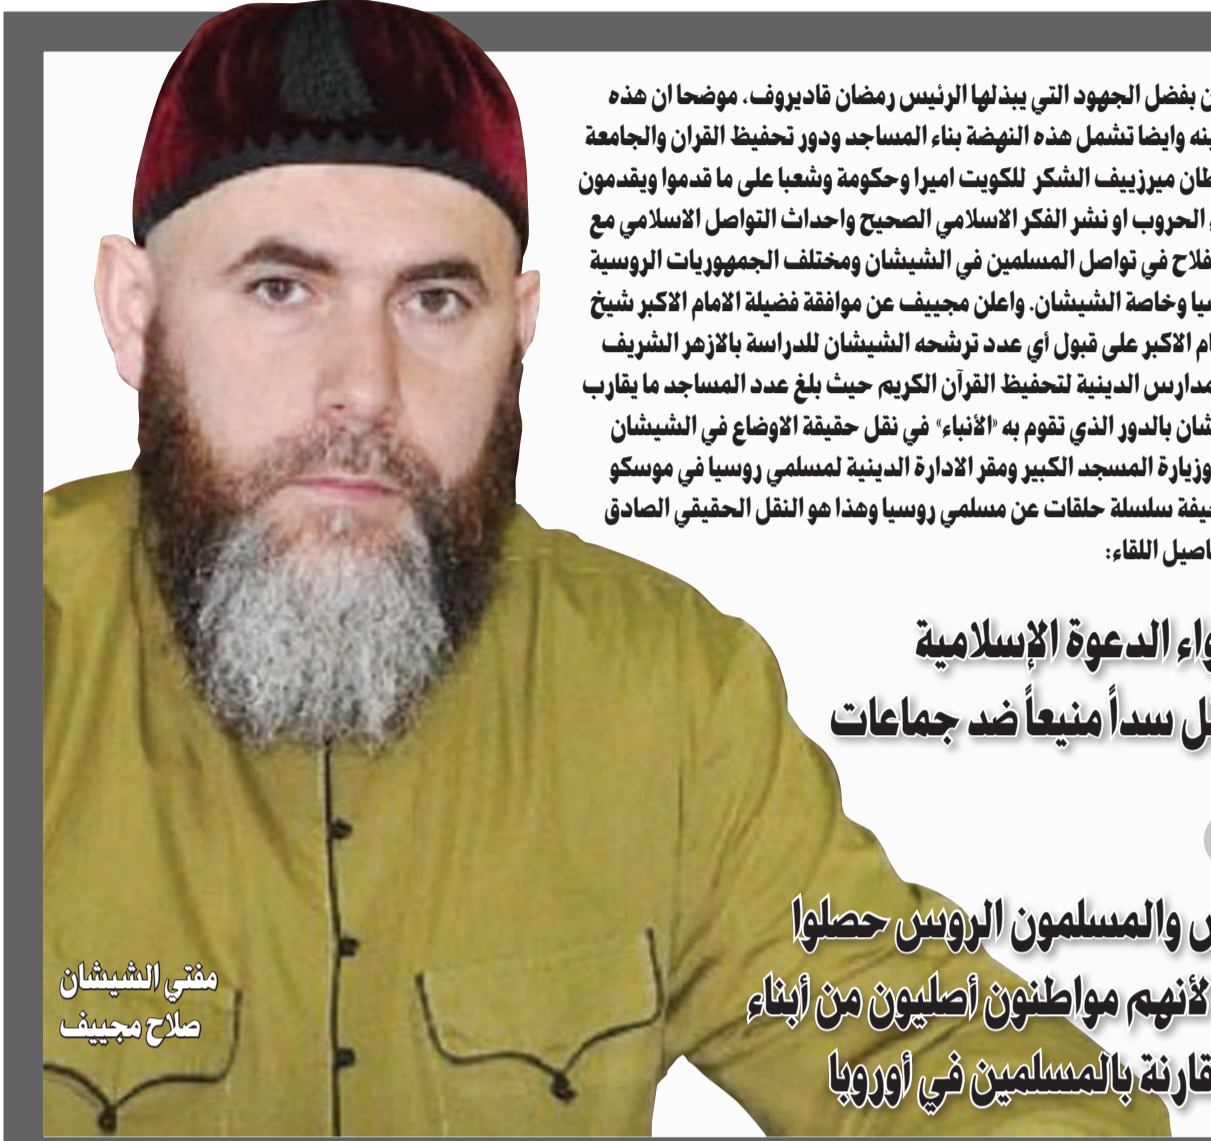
ن بفضل الجهود التي يبذلها الرئيس رمضان قاديروف، موضحا ان هذه
ينه وايضا تشمل هذه النهضة بناء المساجد ودور تحفيظ القران والجامعة
طان ميرزييف الشكر للكويت اميرا وحكومة وشعبا على ما قدموا ويقدمون
الحروب او نشر الفكر الاسلامي الصحيح واحداث التواصل الاسلامي مع
فلاح في تواصل المسلمين في الشيشان ومختلف الجمهوريات الروسية
يا وخاصة الشيشان. واعلن مجييف عن موافقة فضيلة الامام الاكبر شيخ
ام الاكبر على قبول أي عدد ترشحه الشيشان للدراسة بالازهر الشريف
مدارس الدينية لتحفيظ القرآن الكريم حيث بلغ عدد المساجد ما يقارب
شان بالدور الذي تقوم به «الأنباء» في نقل حقيقة الاوضاع في الشيشان
وزيارة المسجد الكبير ومقر الادارة الدينية لمسلمي روسيا في موسكو
يفة سلسلة حلقات عن مسلمي روسيا وهذا هو النقل الحقيقي الصادق
اصيل اللقاء:

واء الدعوة الإسلامية
ل سداً منيعاً ضد جماعات

ن والمسلمون الروس حصلوا
لأنهم مواطنون أصليون من أبناء
قارنة بالمسلمين في أوروبا

مفتي الشيشان
صلاح مجييف